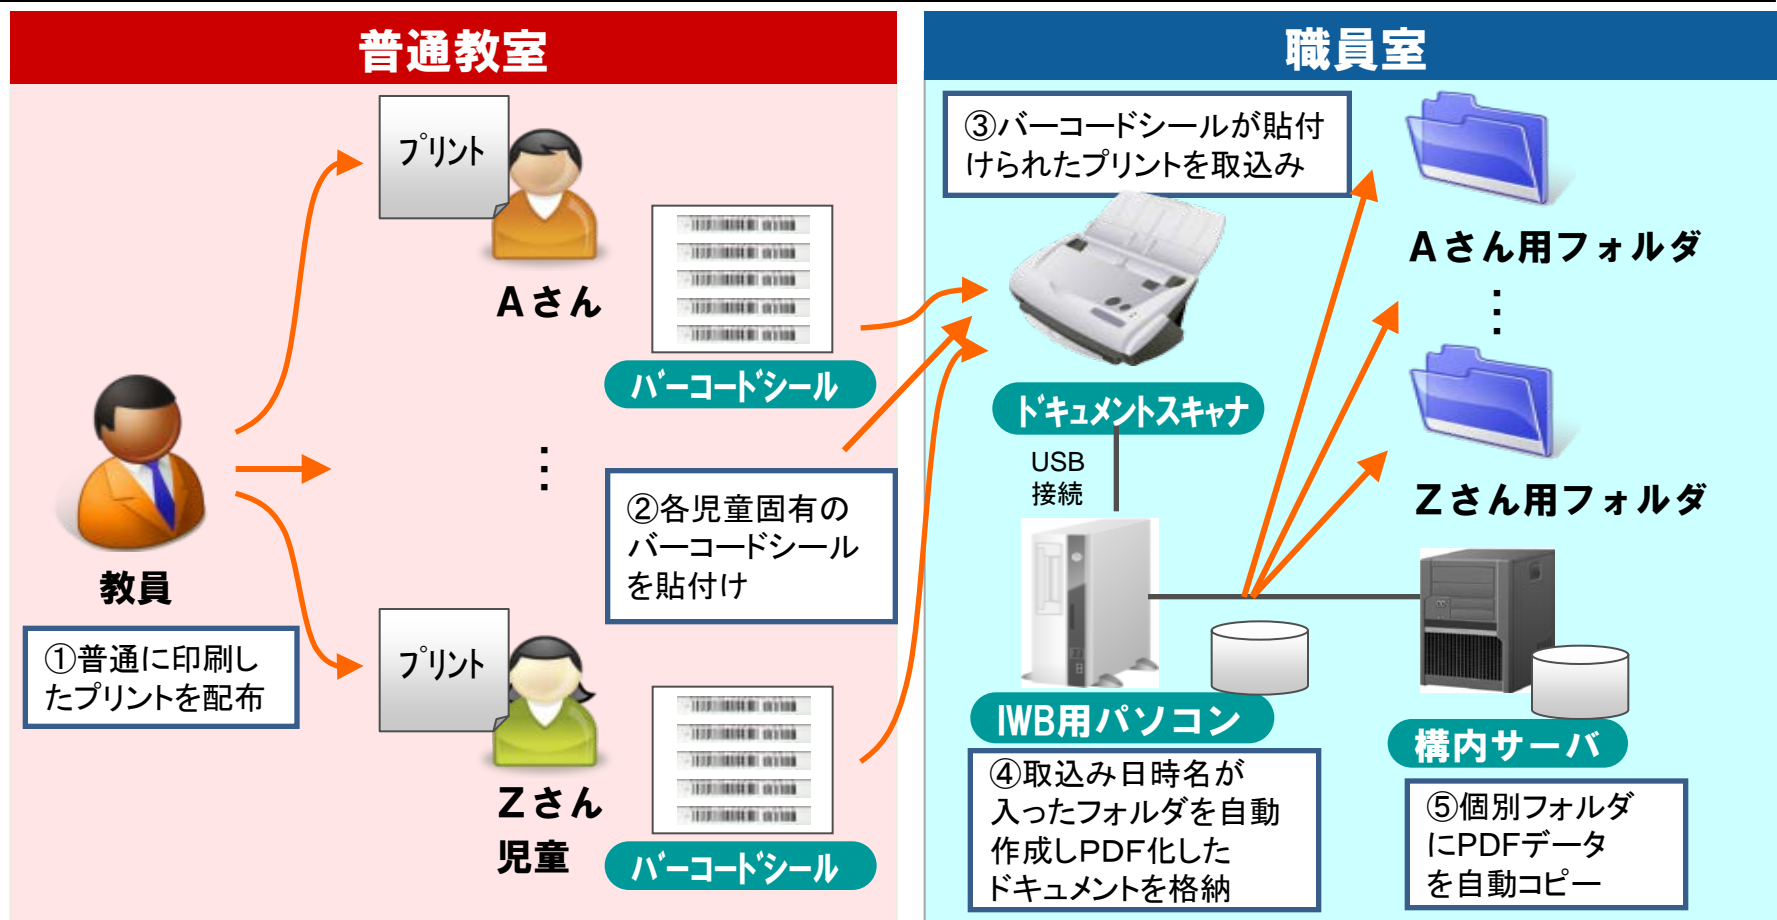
普通教室

職員室

プリント

Aさん

バーコードシール

⋮

教員

①普通に印刷したプリントを配布

プリント

Zさん

児童

バーコードシール

②各児童固有のバーコードシールを貼付け

③バーコードシールが貼付けられたプリントを取込み

ドキュメントスキャナ

USB接続

IWB用パソコン

④取込み日時名が入ったフォルダを自動作成しPDF化したドキュメントを格納

Aさん用フォルダ

⋮

Zさん用フォルダ

構内サーバ

⑤個別フォルダにPDFデータを自動コピー